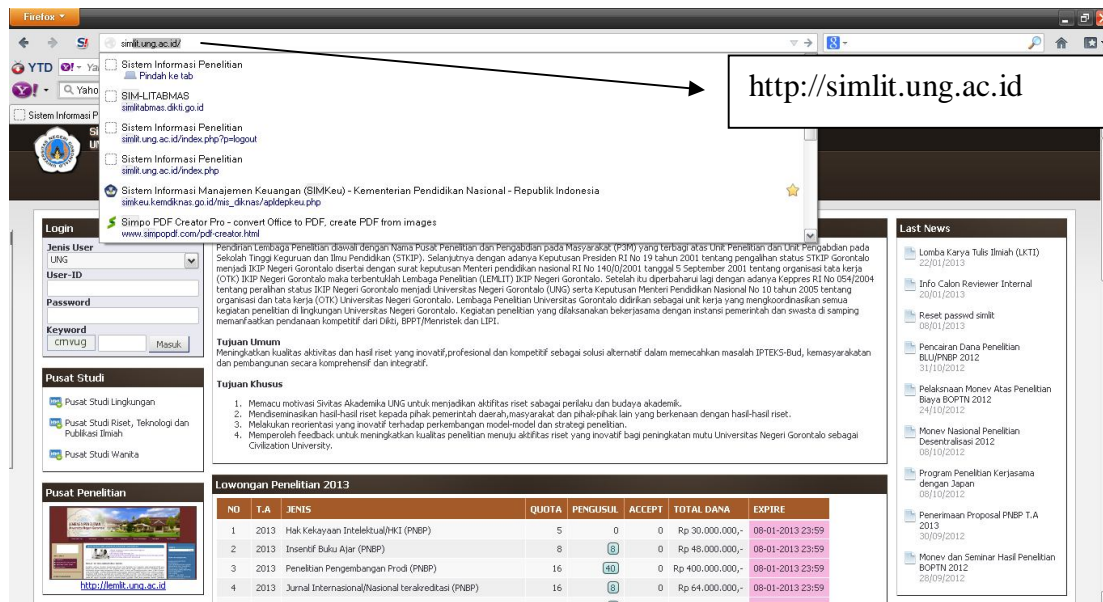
Firefox

simlit.ung.ac.id/

YTD Ya Yaho

Sistem Informasi P

Sistem Informasi Penelitian
Pindah ke tab

SIM-LITABMAS
simlitabmas.dikti.go.id

Sistem Informasi Penelitian
simlit.ung.ac.id/index.php?p=logout

Sistem Informasi Penelitian
simlit.ung.ac.id/index.php

Sistem Informasi Manajemen Keuangan (SIMKeu) - Kementerian Pendidikan Nasional - Republik Indonesia
simkeu.kemdiknas.go.id/mis_diknas/apldepkeu.php

Simpo PDF Creator Pro - convert Office to PDF, create PDF from images
www.simpopdf.com/pdf-creator.html

http://simlit.ung.ac.id

Login
Jenis User
UNG
User-ID
Password
Keyword
cmvug
Masuk

Pendirian Lembaga Penelitian diawali dengan Nama Pusat Penelitian dan Pengabdian pada Masyarakat (P3M) yang terbagi atas Unit Penelitian dan Unit Pengabdian pada Sekolah Tinggi Keguruan dan Ilmu Pendidikan (STKIP). Selanjutnya dengan adanya Keputusan Presiden RI No 19 tahun 2001 tentang pengalihan status STKIP Gorontalo menjadi IKIP Negeri Gorontalo disertai dengan surat keputusan Menteri pendidikan nasional RI No 140/0/2001 tanggal 5 September 2001 tentang organisasi tata kerja (OTK) IKIP Negeri Gorontalo maka terbentuklah Lembaga Penelitian (LEMLIT) IKIP Negeri Gorontalo. Setelah itu diperbaharui lagi dengan adanya Keppres RI No 054/2004 tentang peralihan status IKIP Negeri Gorontalo menjadi Universitas Negeri Gorontalo (UNG) serta Keputusan Menteri Pendidikan Nasional No 10 tahun 2005 tentang organisasi dan tata kerja (OTK) Universitas Negeri Gorontalo. Lembaga Penelitian Universitas Gorontalo didirikan sebagai unit kerja yang mengkoordinasikan semua kegiatan penelitian di lingkungan Universitas Negeri Gorontalo. Kegiatan penelitian yang dilaksanakan bekerjasama dengan instansi pemerintah dan swasta di samping memanfaatkan pendanaan kompetitif dari Dikti, BPPT/Menristek dan LIPI.

Tujuan Umum
Meningkatkan kualitas aktivitas dan hasil riset yang inovatif,profesional dan kompetitif sebagai solusi alternatif dalam memecahkan masalah IPTEKS-Bud, kemasyarakatan dan pembangunan secara komprehensif dan integratif.

Tujuan Khusus
1. Memacu motivasi Sivitas Akademika UNG untuk menjadikan aktifitas riset sabagai perilaku dan budaya akademik.
2. Mendiseminasikan hasil-hasil riset kepada pihak pemerintah daerah,masyarakat dan pihak-pihak lain yang berkenaan dengan hasil-hasil riset.
3. Melakukan reorientasi yang inovatif terhadap perkembangan model-model dan strategi penelitian.
4. Memperoleh feedback untuk meningkatkan kualitas penelitian menuju aktifitas riset yang inovatif bagi peningkatan mutu Universitas Negeri Gorontalo sebagai Civilization University.

Pusat Studi
Pusat Studi Lingkungan
Pusat Studi Riset, Teknologi dan Publikasi Ilmiah
Pusat Studi Wanita

Pusat Penelitian
http://lemlit.ung.ac.id

Lowongan Penelitian 2013

| NO | T.A | JENIS | QUOTA | PENGUSUL | ACCEPT | TOTAL DANA | EXPIRE |
|---|---|---|---|---|---|---|---|
| 1 | 2013 | Hak Kekayaan Intelektual/HKI (PNBP) | 5 | 0 | 0 | Rp 30.000.000,- | 08-01-2013 23:59 |
| 2 | 2013 | Insentif Buku Ajar (PNBP) | 8 | 8 | 0 | Rp 48.000.000,- | 08-01-2013 23:59 |
| 3 | 2013 | Penelitian Pengembangan Prodi (PNBP) | 16 | 40 | 0 | Rp 400.000.000,- | 08-01-2013 23:59 |
| 4 | 2013 | Jurnal Internasional/Nasional terakreditasi (PNBP) | 16 | 8 | 0 | Rp 64.000.000,- | 08-01-2013 23:59 |

Last News
Lomba Karya Tulis Ilmiah (LKTI)
22/01/2013
Info Calon Reviewer Internal
20/01/2013
Reset passwd simlit
08/01/2013
Pencairan Dana Penelitian BLU/PNBP 2012
31/10/2012
Pelaksnaan Monev Atas Penelitian Biaya BOPTN 2012
24/10/2012
Monev Nasional Penelitian Desentralisasi 2012
08/10/2012
Program Penelitian Kerjasama dengan Japan
08/10/2012
Penerimaan Proposal PNBP T.A 2013
30/09/2012
Monev dan Seminar Hasil Penelitian BOPTN 2012
28/09/2012